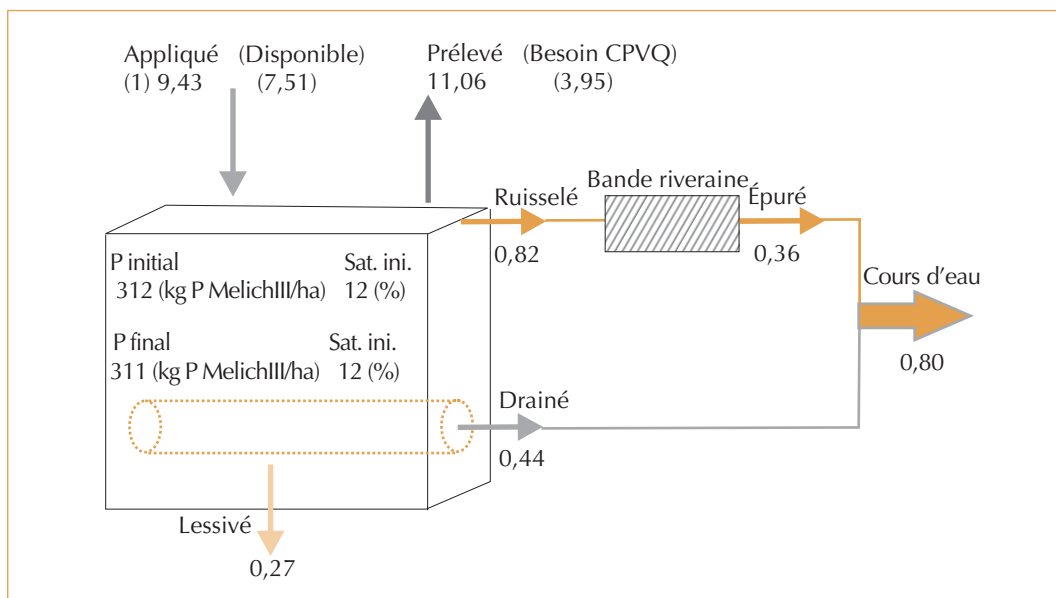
Appliqué (Disponible)
(1) 9,43 (7,51)

Prélevé (Besoin CPVQ)
11,06 (3,95)

Ruisselé
0,82

Bande riveraine

Épuré
0,36

Cours d'eau
0,80

P initial
312 (kg P MelichIII/ha)

Sat. ini.
12 (%)

P final
311 (kg P MelichIII/ha)

Sat. ini.
12 (%)

Drainé
0,44

Lessivé
0,27